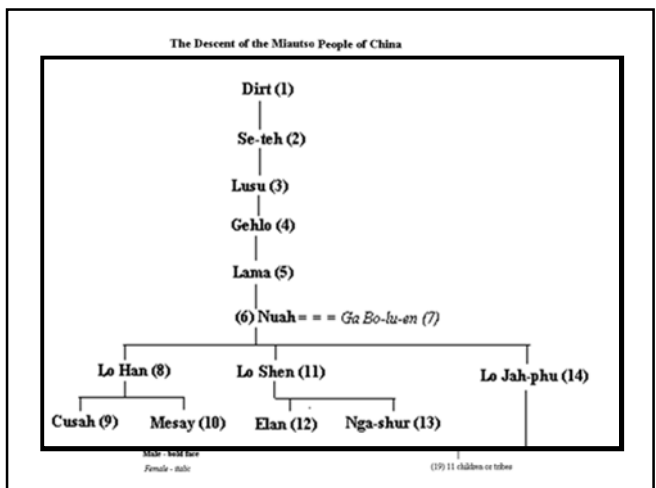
The Descent of the Miautso People of China

Dirt (1)

Se-teh (2)

Lusu (3)

Gehlo (4)

Lama (5)

(6) Nuah = = = *Ga Bo-lu-en (7)*

Lo Han (8)

Lo Shen (11)

Lo Jah-phu (14)

Cusah (9)

Mesay (10)

Elan (12)

Nga-shur (13)

Male - bold face

*Female - italic*

(19) 11 children or tribes